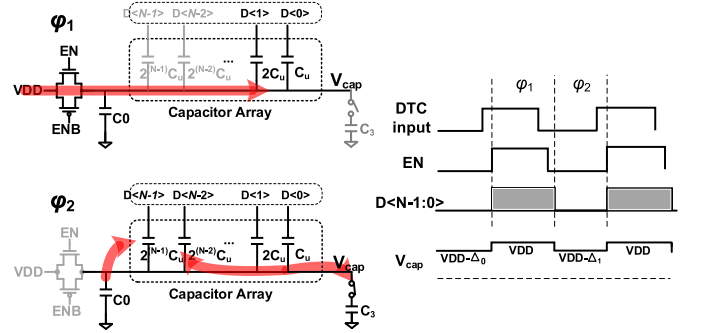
$\varphi_1$

EN

D<N-1> D<N-2> D<1> D<0>

VDD

$2^{(N-1)}C_u$ $2^{(N-2)}C_u$ ... $2C_u$ $C_u$

$V_{cap}$

ENB

C0

Capacitor Array

$C_3$

$\varphi_2$

EN

D<N-1> D<N-2> D<1> D<0>

VDD

$2^{(N-1)}C_u$ $2^{(N-2)}C_u$ ... $2C_u$ $C_u$

$V_{cap}$

ENB

C0

Capacitor Array

$C_3$

$\varphi_1$ $\varphi_2$

DTC input

EN

D<N-1:0>

$V_{cap}$

VDD-$\Delta_0$ VDD VDD-$\Delta_1$ VDD